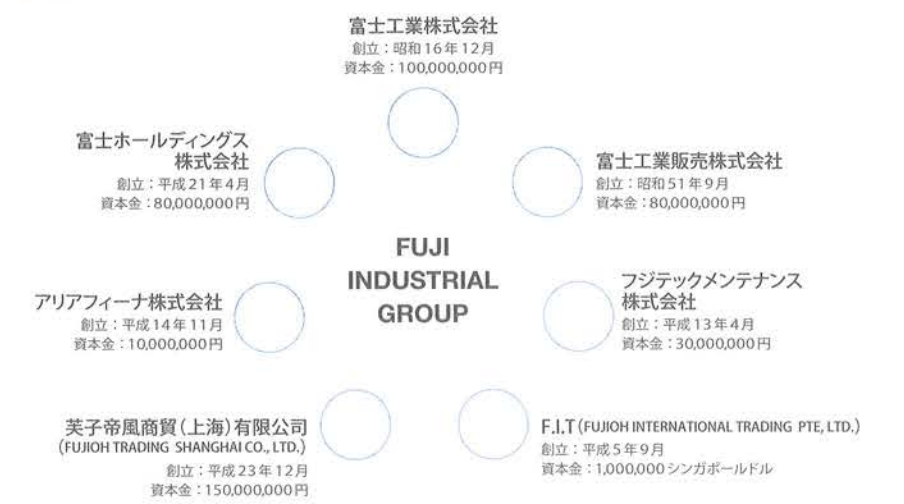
富士工業株式会社
創立：昭和16年12月
資本金：100,000,000円

富士ホールディングス株式会社
創立：平成21年4月
資本金：80,000,000円

富士工業販売株式会社
創立：昭和51年9月
資本金：80,000,000円

FUJI INDUSTRIAL GROUP

アリアフィーナ株式会社
創立：平成14年11月
資本金：10,000,000円

フジテックメンテナンス株式会社
創立：平成13年4月
資本金：30,000,000円

芙子帝風商貿（上海）有限公司
(FUJIOH TRADING SHANGHAI CO., LTD.)
創立：平成23年12月
資本金：150,000,000円

F.I.T (FUJIOH INTERNATIONAL TRADING PTE, LTD.)
創立：平成5年9月
資本金：1,000,000シンガポールドル